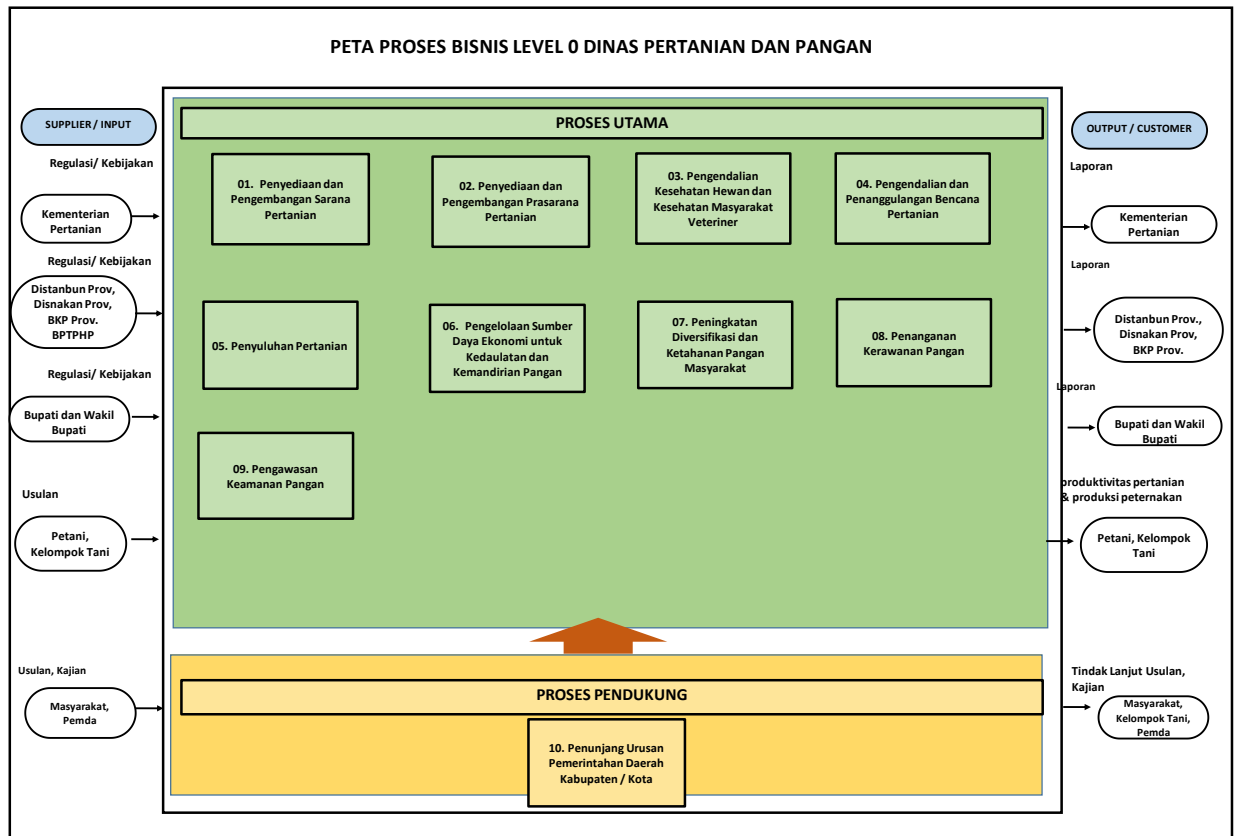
PETA PROSES BISNIS LEVEL 0 DINAS PERTANIAN DAN PANGAN

SUPPLIER / INPUT

Regulasi/ Kebijakan

Kementerian Pertanian

Regulasi/ Kebijakan

Distanbun Prov, Disnakan Prov, BKP Prov. BPTPHP

Regulasi/ Kebijakan

Bupati dan Wakil Bupati

Usulan

Petani, Kelompok Tani

Usulan, Kajian

Masyarakat, Pemda

PROSES UTAMA

01. Penyediaan dan Pengembangan Sarana Pertanian

02. Penyediaan dan Pengembangan Prasarana Pertanian

03. Pengendalian Kesehatan Hewan dan Kesehatan Masyarakat Veteriner

04. Pengendalian dan Penanggulangan Bencana Pertanian

05. Penyuluhan Pertanian

06. Pengelolaan Sumber Daya Ekonomi untuk Kedaulatan dan Kemandirian Pangan

07. Peningkatan Diversifikasi dan Ketahanan Pangan Masyarakat

08. Penanganan Kerawanan Pangan

09. Pengawasan Keamanan Pangan

PROSES PENDUKUNG

10. Penunjang Urusan Pemerintahan Daerah Kabupaten / Kota

OUTPUT / CUSTOMER

Laporan

Kementerian Pertanian

Laporan

Distanbun Prov., Disnakan Prov., BKP Prov.

Laporan

Bupati dan Wakil Bupati

produktivitas pertanian & produksi peternakan

Petani, Kelompok Tani

Tindak Lanjut Usulan, Kajian

Masyarakat, Kelompok Tani, Pemda